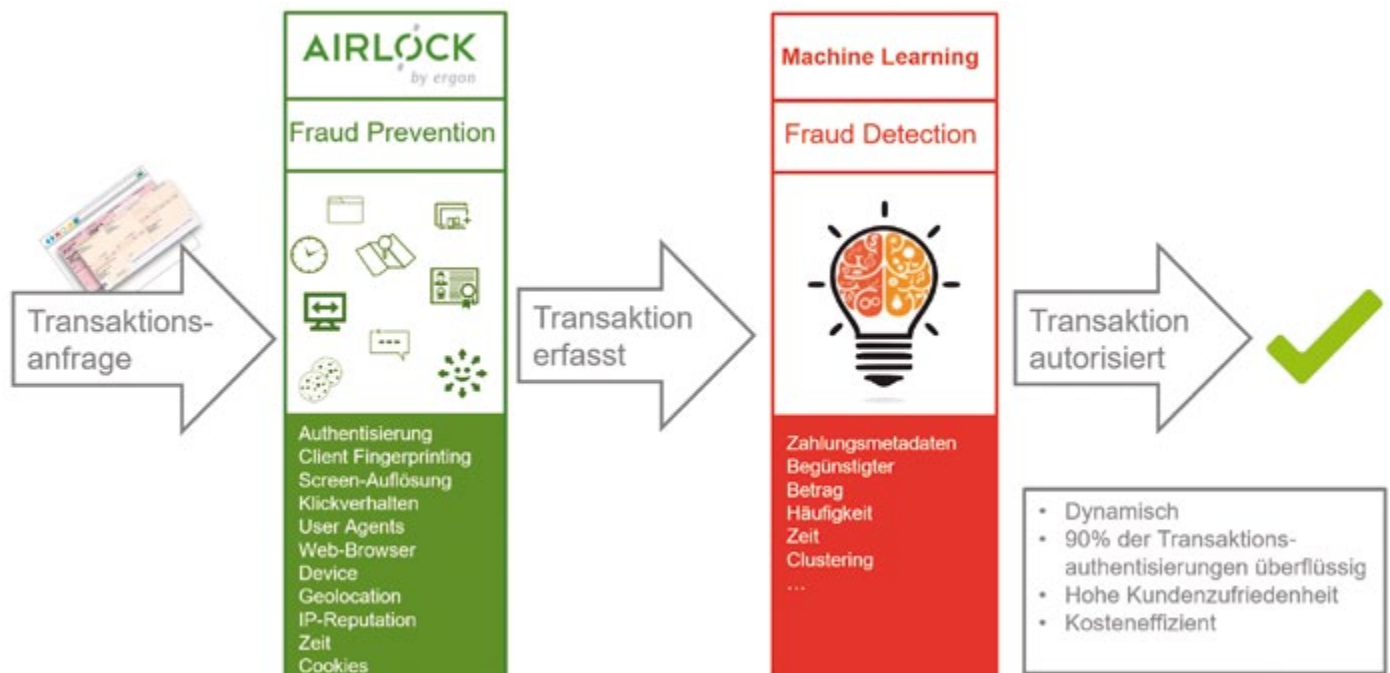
Transaktionsanfrage

AIRLOCK
by ergon

Fraud Prevention

Authentisierung
Client Fingerprinting
Screen-Auflösung
Klickverhalten
User Agents
Web-Browser
Device
Geolocation
IP-Reputation
Zeit
Cookies

Transaktion erfasst

Machine Learning

Fraud Detection

Zahlungsmetadaten
Begünstigter
Betrag
Häufigkeit
Zeit
Clustering
...

Transaktion autorisiert

- Dynamisch
- 90% der Transaktionsauthentisierungen überflüssig
- Hohe Kundenzufriedenheit
- Kosteneffizient